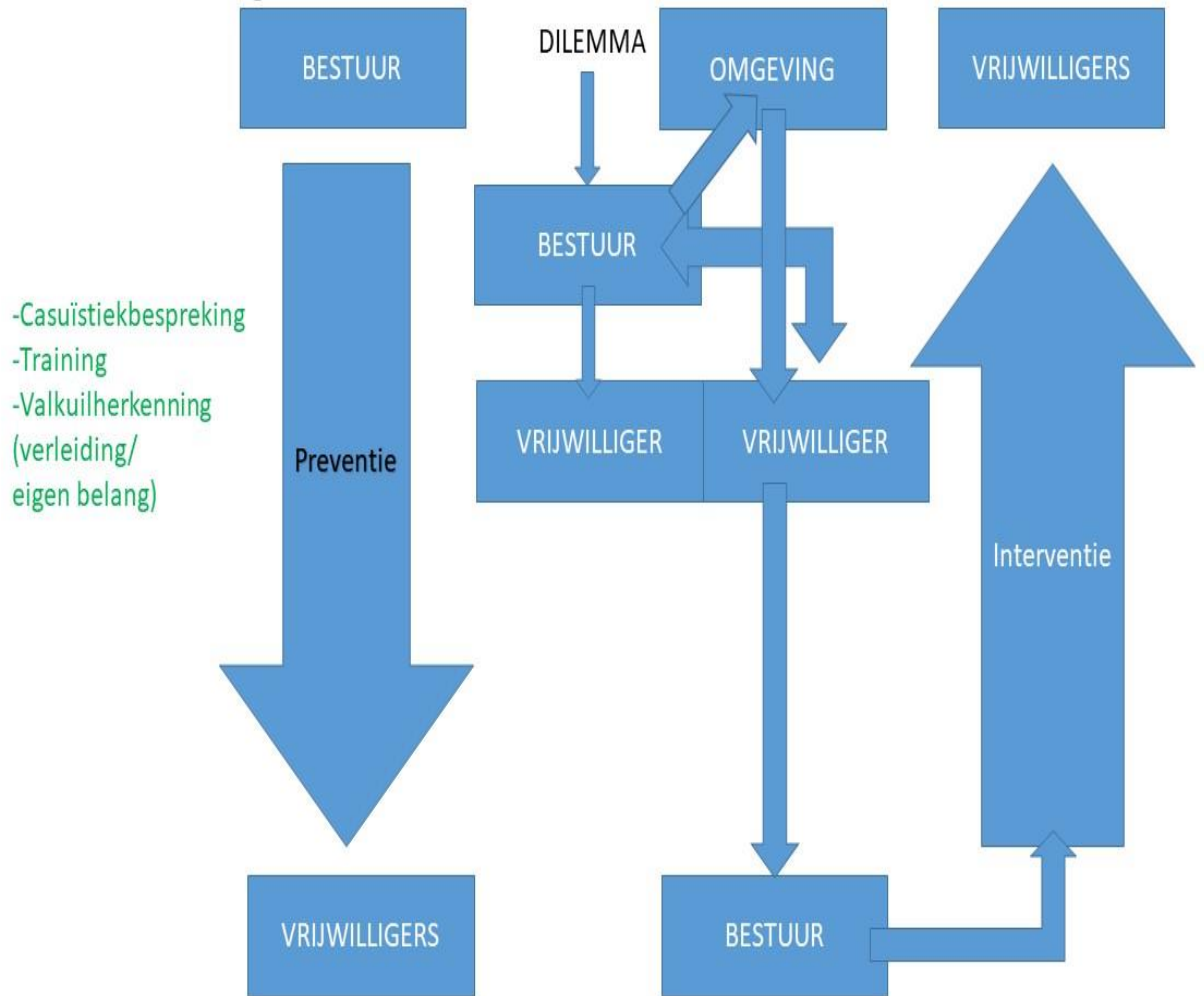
BESTUUR

DILEMMA

OMGEVING

VRIJWILLIGERS

BESTUUR

-Casuïstiekbespreking
-Training
-Valkuilherkenning
(verleiding/
eigen belang)

Preventie

VRIJWILLIGER

VRIJWILLIGER

Interventie

VRIJWILLIGERS

BESTUUR